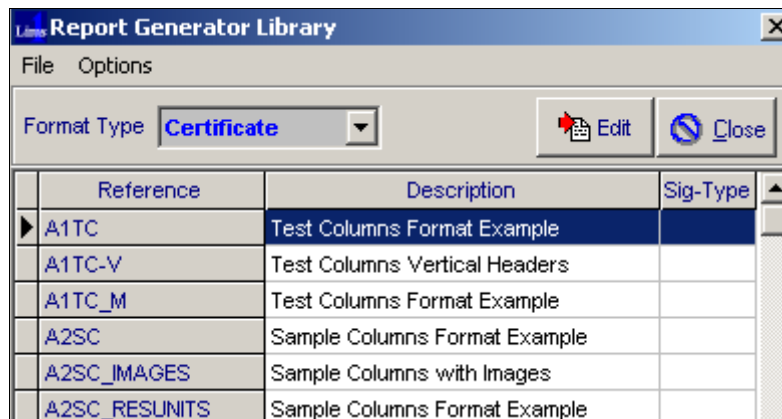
Lims Report Generator Library

File Options

Format Type Certificate

Edit Close

| Reference | Description | Sig-Type |
|---|---|---|
| A1TC | Test Columns Format Example | |
| A1TC-V | Test Columns Vertical Headers | |
| A1TC_M | Test Columns Format Example | |
| A2SC | Sample Columns Format Example | |
| A2SC_IMAGES | Sample Columns with Images | |
| A2SC_RESUNITS | Sample Columns Format Example | |